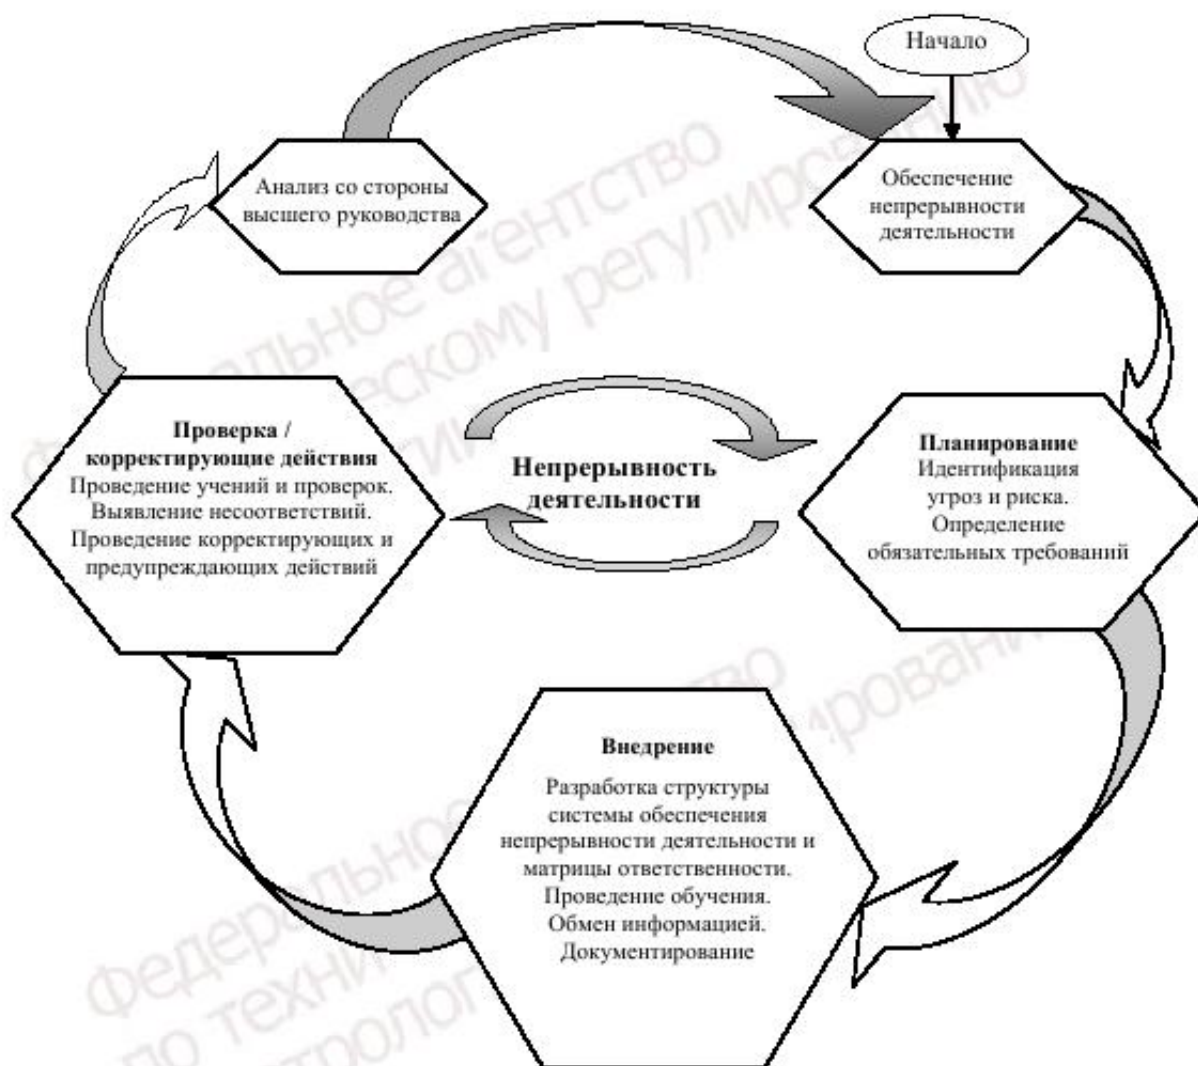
Начало

Анализ со стороны высшего руководства

Обеспечение непрерывности деятельности

Проверка / корректирующие действия
Проведение учений и проверок. Выявление несоответствий. Проведение корректирующих и предупреждающих действий

Непрерывность деятельности

Планирование
Идентификация угроз и риска. Определение обязательных требований

Внедрение
Разработка структуры системы обеспечения непрерывности деятельности и матрицы ответственности. Проведение обучения. Обмен информацией. Документирование

Федеральное агентство по техническому регулированию и метрологии

Федеральное агентство по техническому регулированию и метрологии